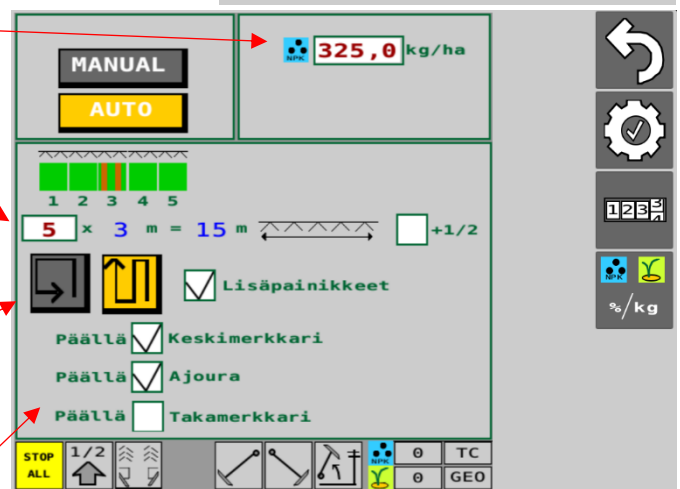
MANUAL

AUTO

NPK 325,0 kg/ha

1 2 3 4 5

5 x 3 m = 15 m

+1/2

Lisäpainikkeet

Päällä Keskimerkkari

Päällä Ajoura

Päällä Takamerkkari

STOP ALL

1/2

NPK 0 TC

0 GEO

1 2 3 $\frac{3}{4}$

NPK

%/kg